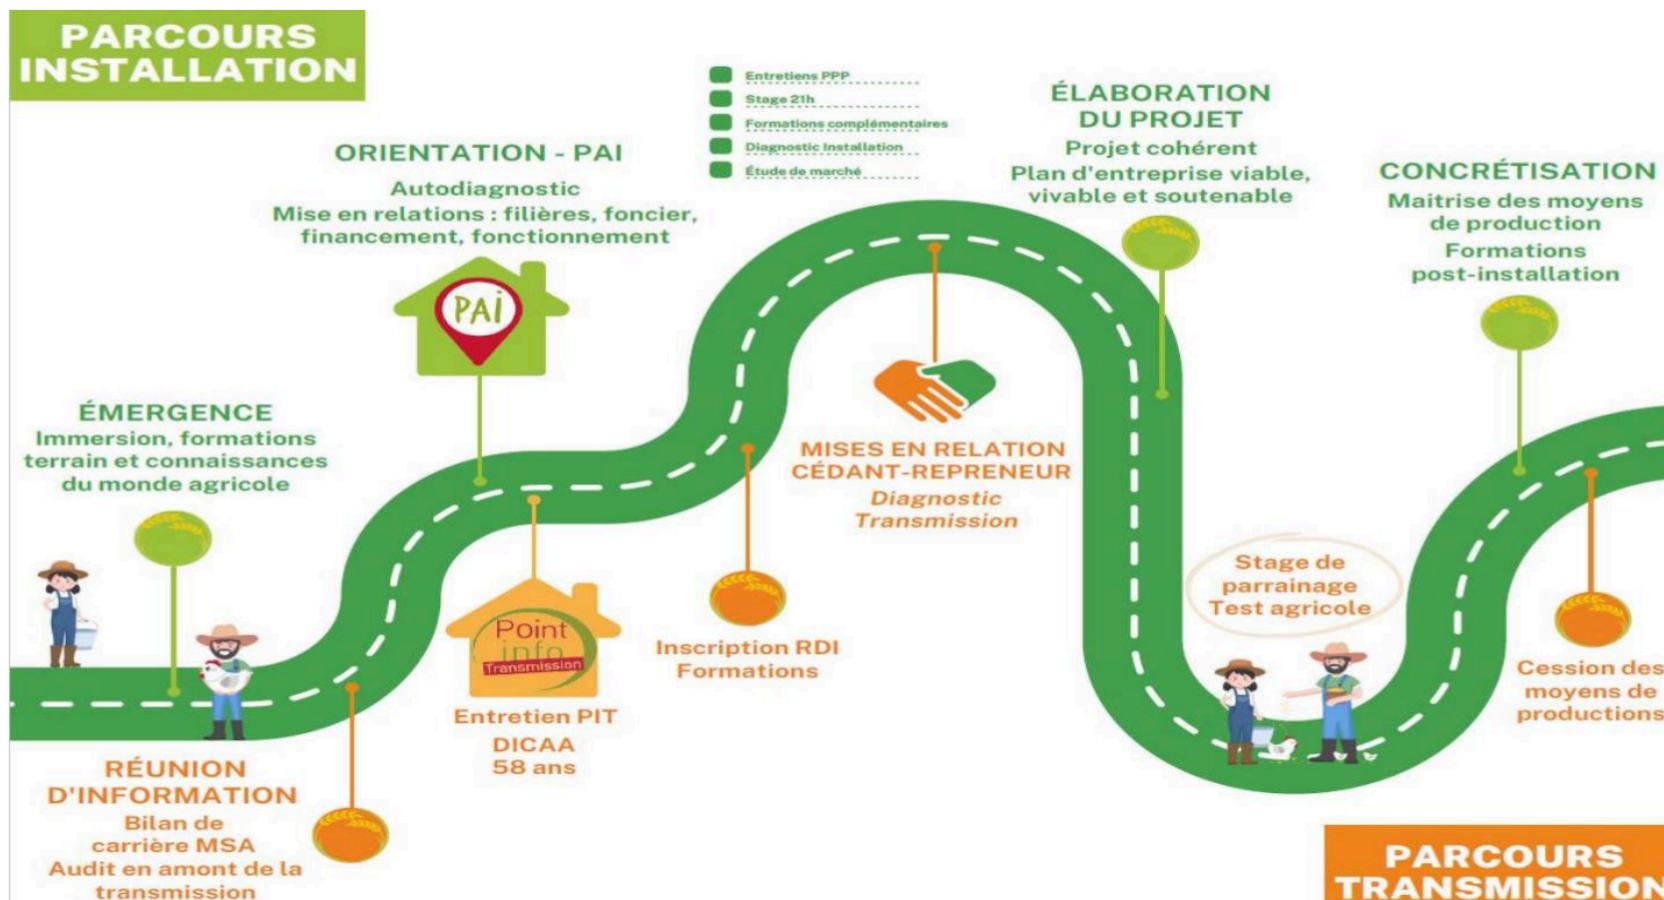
PARCOURS INSTALLATION

Entretiens PPP
Stage 21h
Formations complémentaires
Diagnostic Installation
Étude de marché

ORIENTATION - PAI
Autodiagnostic
Mise en relations : filières, foncier, financement, fonctionnement

PAI

ÉLABORATION DU PROJET
Projet cohérent
Plan d'entreprise viable, vivable et soutenable

CONCRÉTISATION
Maitrise des moyens de production
Formations post-installation

ÉMERGENCE
Immersion, formations terrain et connaissances du monde agricole

MISES EN RELATION CÉDANT-REPRENEUR
Diagnostic Transmission

Stage de parrainage
Test agricole

Point info Transmission

Inscription RDI
Formations

Entretien PIT
DICAA
58 ans

Cession des moyens de productions

RÉUNION D'INFORMATION
Bilan de carrière MSA
Audit en amont de la transmission

PARCOURS TRANSMISSION